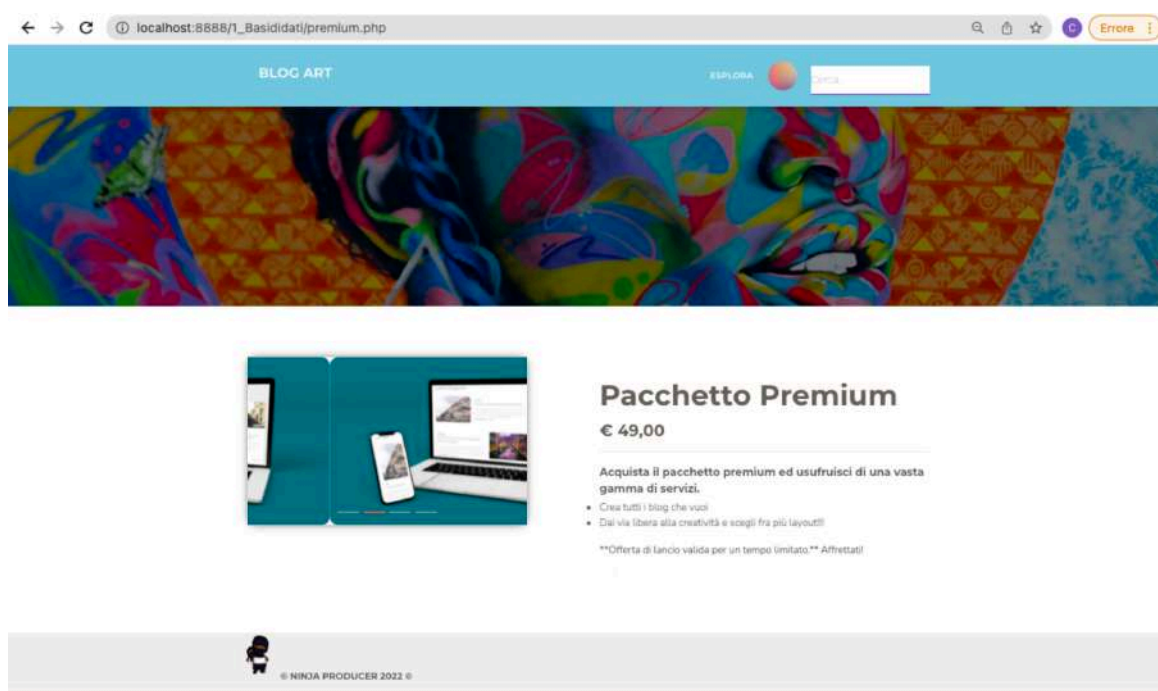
localhost:8888/1_Basididati/premium.php

C Errore

BLOG ART

ESPLORA

Cerca

Pacchetto Premium

€ 49,00

Acquista il pacchetto premium ed usufruisci di una vasta gamma di servizi.

- Crea tutti i blog che vuoi
- Dai via libera alla creatività e scegli fra più layout!!!

**Offerta di lancio valida per un tempo limitato.** Affrettati!

© NINJA PRODUCER 2022 ©